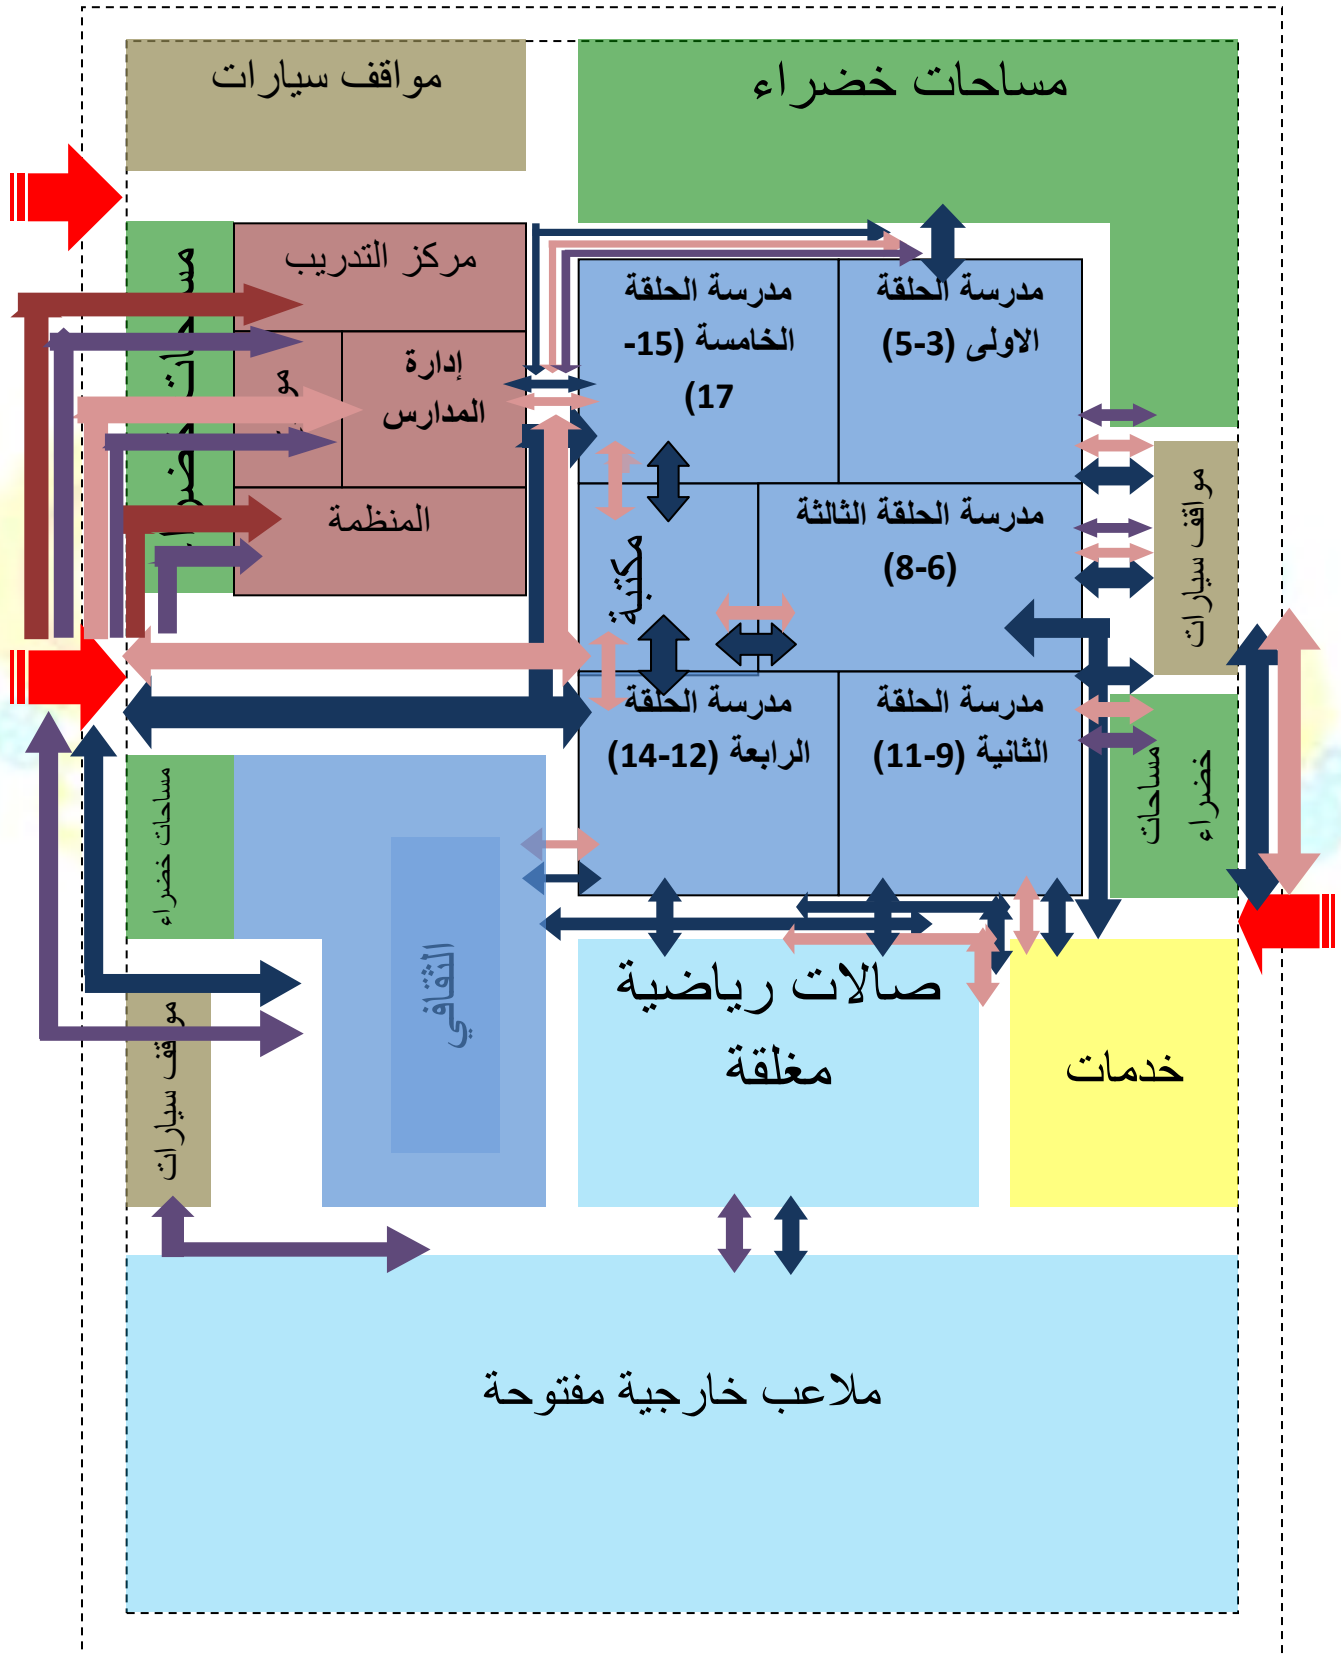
مواقف سيارات

مساحات خضراء

مس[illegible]ات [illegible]ضر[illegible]

مركز التدريب

مو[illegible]

إدارة المدارس

المنظمة

مدرسة الحلقة الخامسة (15-17)

مدرسة الحلقة الاولى (3-5)

مكتبة

مدرسة الحلقة الثالثة (6-8)

مواقف سيارات

مدرسة الحلقة الرابعة (12-14)

مدرسة الحلقة الثانية (9-11)

مساحات خضراء

مساحات خضراء

الثقافي

صالات رياضية مغلقة

خدمات

موقف سيارات

ملاعب خارجية مفتوحة